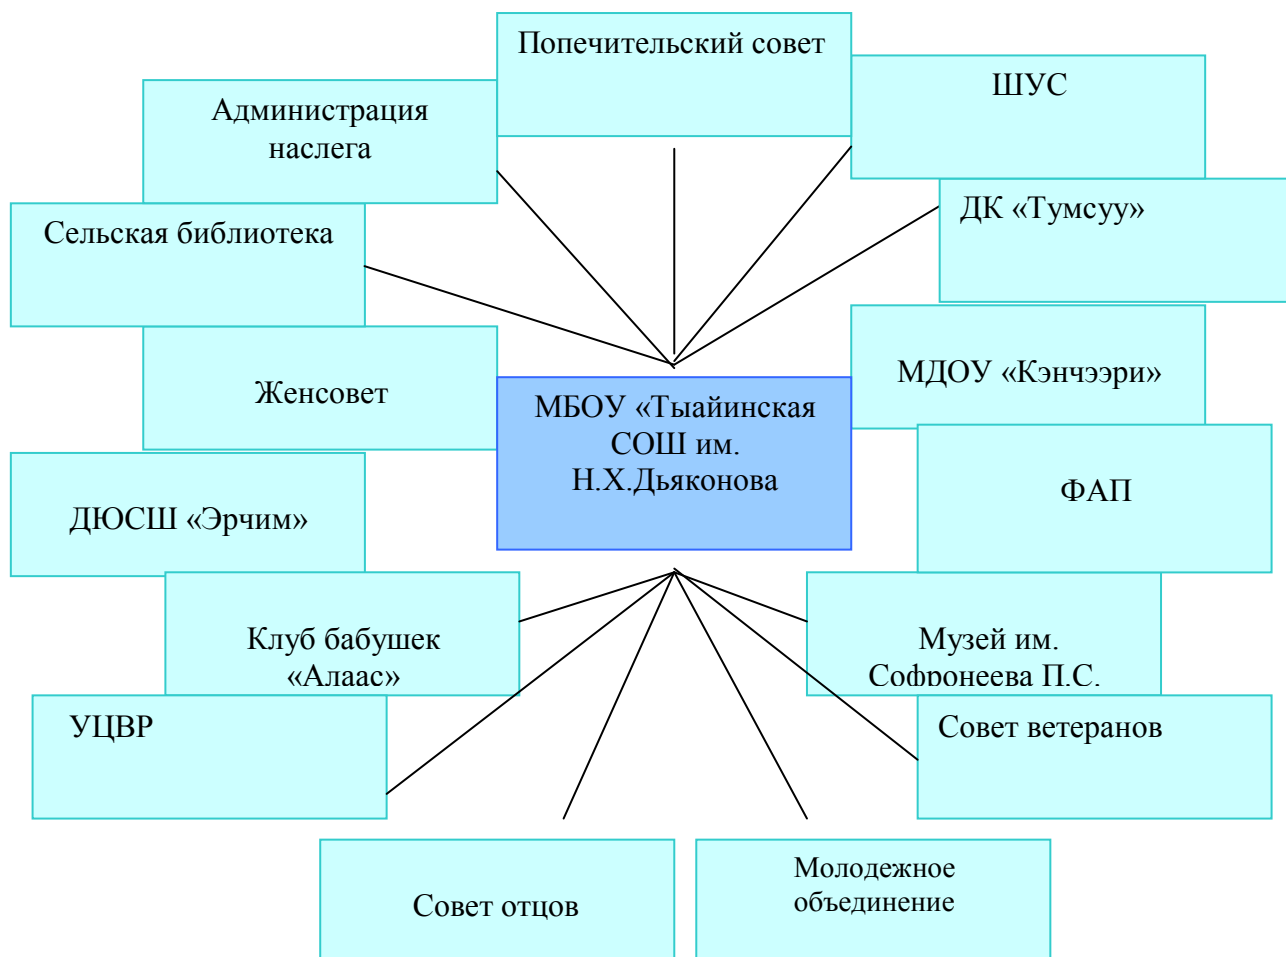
Попечительский совет

Администрация наслега

ШУС

ДК «Тумсуу»

Сельская библиотека

Женсовет

МБОУ «Тыайинская СОШ им. Н.Х.Дьяконова

МДОУ «Кэнчээри»

ФАП

ДЮСШ «Эрчим»

Клуб бабушек «Алаас»

Музей им. Софронеева П.С.

УЦВР

Совет ветеранов

Совет отцов

Молодежное объединение